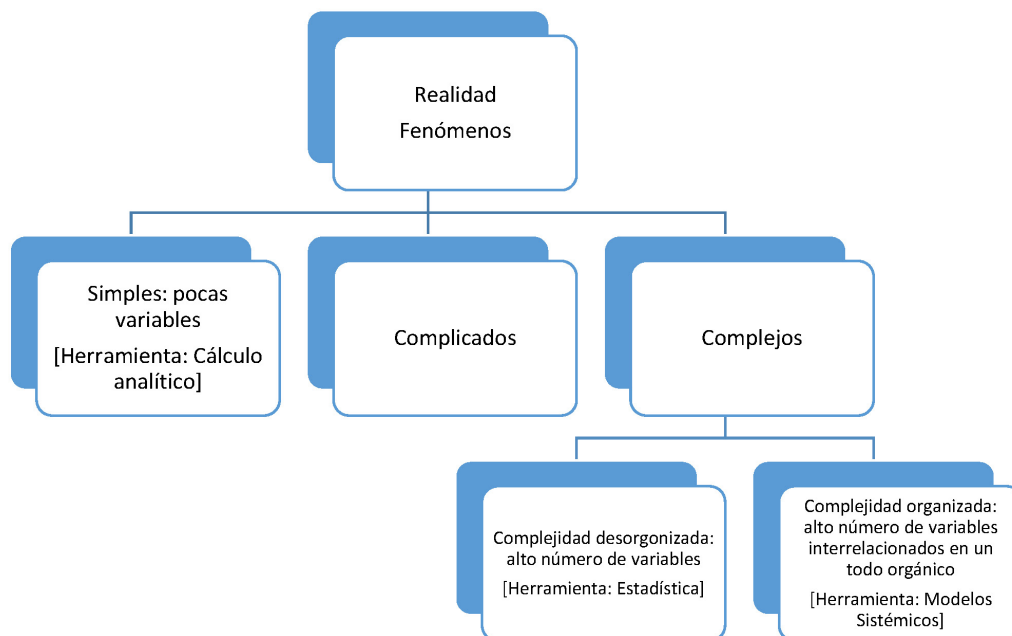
Realidad
Fenómenos

Simples: pocas variables
[Herramienta: Cálculo analítico]

Complicados

Complejos

Complejidad desorgonizada: alto número de variables
[Herramienta: Estadística]

Complejidad organizada: alto número de variables interrelacionados en un todo orgánico
[Herramienta: Modelos Sistémicos]